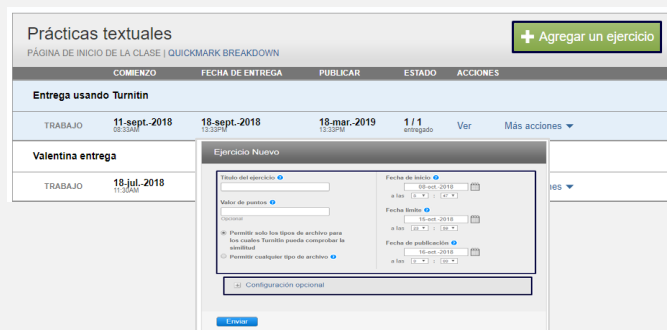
Prácticas textuales
PÁGINA DE INICIO DE LA CLASE | QUICKMARK BREAKDOWN

+ Agregar un ejercicio

| | COMIENZO | FECHA DE ENTREGA | PUBLICAR | ESTADO | ACCIONES | |
|---|---|---|---|---|---|---|
| **Entrega usando Turnitin** | | | | | | |
| TRABAJO | 11-sept.-2018 08:33AM | 18-sept.-2018 13:33PM | 18-mar.-2019 13:33PM | 1 / 1 entregado | Ver | Más acciones ▾ |
| **Valentina entrega** | | | | | | |
| TRABAJO | 18-jul.-2018 11:30AM | | | | | ▾ |

Ejercicio Nuevo

Título del ejercicio

Valor de puntos
Opcional

Permitir solo los tipos de archivo para los cuales Turnitin pueda comprobar la similitud
Permitir cualquier tipo de archivo

Fecha de inicio
08-oct.-2018
a las 8 : 47

Fecha límite
15-oct.-2018
a las 23 : 59

Fecha de publicación
16-oct.-2018
a las 0 : 00

+ Configuración opcional

Enviar